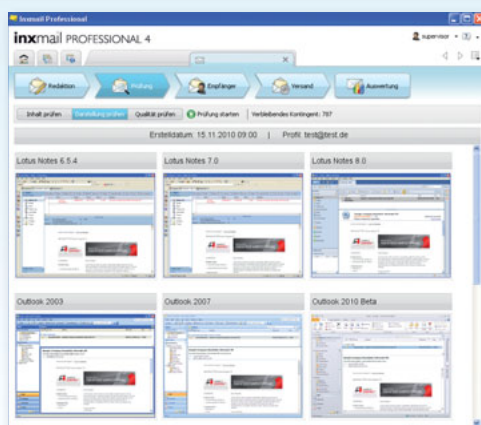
Inxmail Professional

inxmail PROFESSIONAL 4

supervisor

Redaktion

Prüfung

Empfänger

Versand

Auswertung

Inhalt prüfen

Darstellung prüfen

Qualität prüfen

Prüfung starten

Verbleibendes Kontingent: 787

Erstelldatum: 15.11.2010 09:00 | Profil: test@test.de

Lotus Notes 6.5.4

Lotus Notes 7.0

Lotus Notes 8.0

Outlook 2003

Outlook 2007

Outlook 2010 Beta